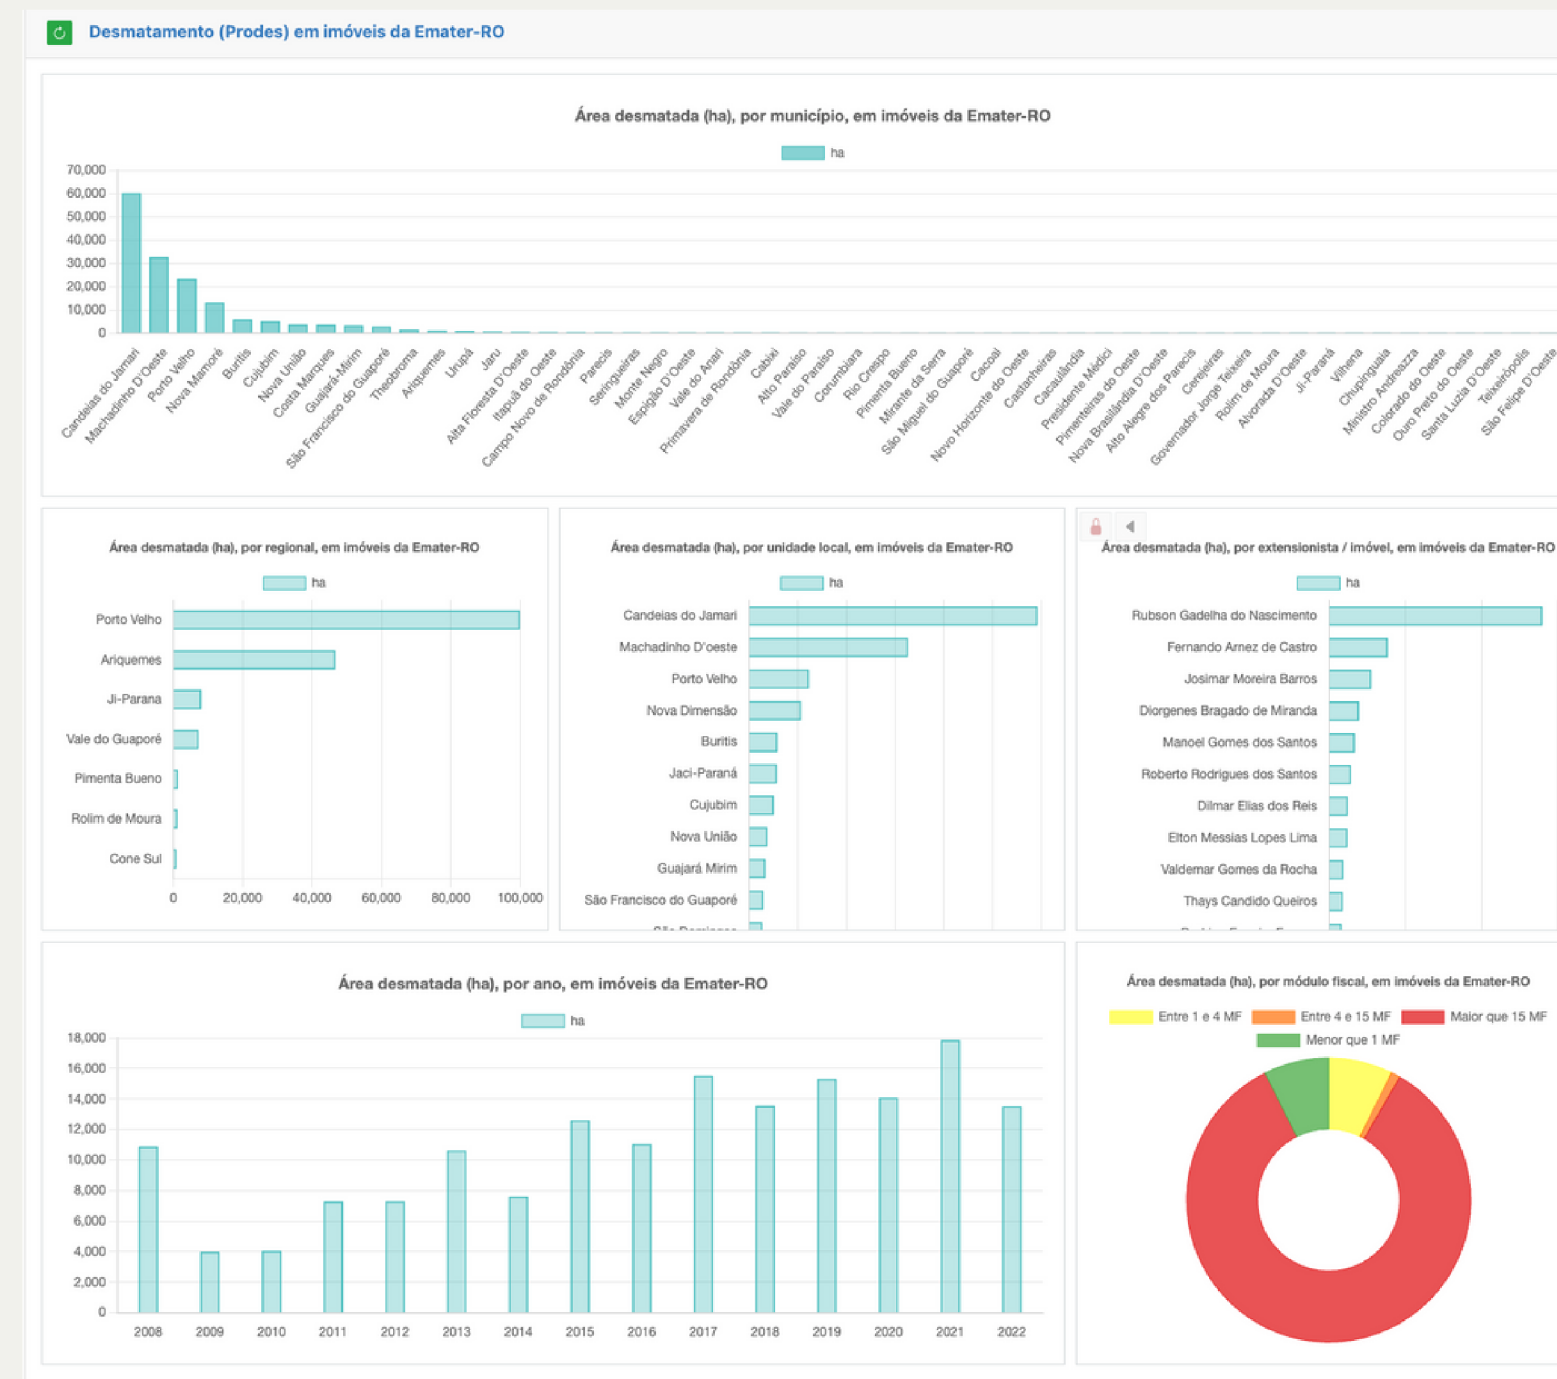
Desmatamento (Prodes) em imóveis da Emater-RO

Área desmatada (ha), por município, em imóveis da Emater-RO

ha

70,000
60,000
50,000
40,000
30,000
20,000
10,000
0

Candeias do Jamari, Machadinho D'Oeste, Porto Velho, Nova Mamoré, Buritis, Cujubim, Nova União, Costa Marques, Guajará-Mirim, São Francisco do Guaporé, Theobroma, Ariquemes, Urupá, Jaru, Alta Floresta D'Oeste, Itapuã do Oeste, Campo Novo de Rondônia, Parecis, Seringueiras, Monte Negro, Espigão D'Oeste, Vale do Anari, Primavera de Rondônia, Cabixi, Alto Paraíso, Vale do Paraíso, Corumbiara, Rio Crespo, Pimenta Bueno, Mirante da Serra, São Miguel do Guaporé, Cacoal, Novo Horizonte do Oeste, Castanheiras, Cacaulândia, Presidente Médici, Pimenteiras do Oeste, Nova Brasilândia D'Oeste, Alto Alegre dos Parecis, Cerejeiras, Governador Jorge Teixeira, Rolim de Moura, Alvorada D'Oeste, Ji-Paraná, Vilhena, Chupinguaia, Ministro Andreazza, Colorado do Oeste, Ouro Preto do Oeste, Santa Luzia D'Oeste, Teixeirópolis, São Felipe D'Oeste

Área desmatada (ha), por regional, em imóveis da Emater-RO

ha

Porto Velho
Ariquemes
Ji-Parana
Vale do Guaporé
Pimenta Bueno
Rolim de Moura
Cone Sul

0 20,000 40,000 60,000 80,000 100,000

Área desmatada (ha), por unidade local, em imóveis da Emater-RO

ha

Candeias do Jamari
Machadinho D'oeste
Porto Velho
Nova Dimensão
Buritis
Jaci-Paraná
Cujubim
Nova União
Guajará Mirim
São Francisco do Guaporé
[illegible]

Área desmatada (ha), por extensionista / imóvel, em imóveis da Emater-RO

ha

Rubson Gadelha do Nascimento
Fernando Arnez de Castro
Josimar Moreira Barros
Diorgenes Bragado de Miranda
Manoel Gomes dos Santos
Roberto Rodrigues dos Santos
Dilmar Elias dos Reis
Elton Messias Lopes Lima
Valdemar Gomes da Rocha
Thays Candido Queiros
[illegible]

Área desmatada (ha), por ano, em imóveis da Emater-RO

ha

18,000
16,000
14,000
12,000
10,000
8,000
6,000
4,000
2,000
0

2008 2009 2010 2011 2012 2013 2014 2015 2016 2017 2018 2019 2020 2021 2022

Área desmatada (ha), por módulo fiscal, em imóveis da Emater-RO

Entre 1 e 4 MF
Entre 4 e 15 MF
Maior que 15 MF
Menor que 1 MF